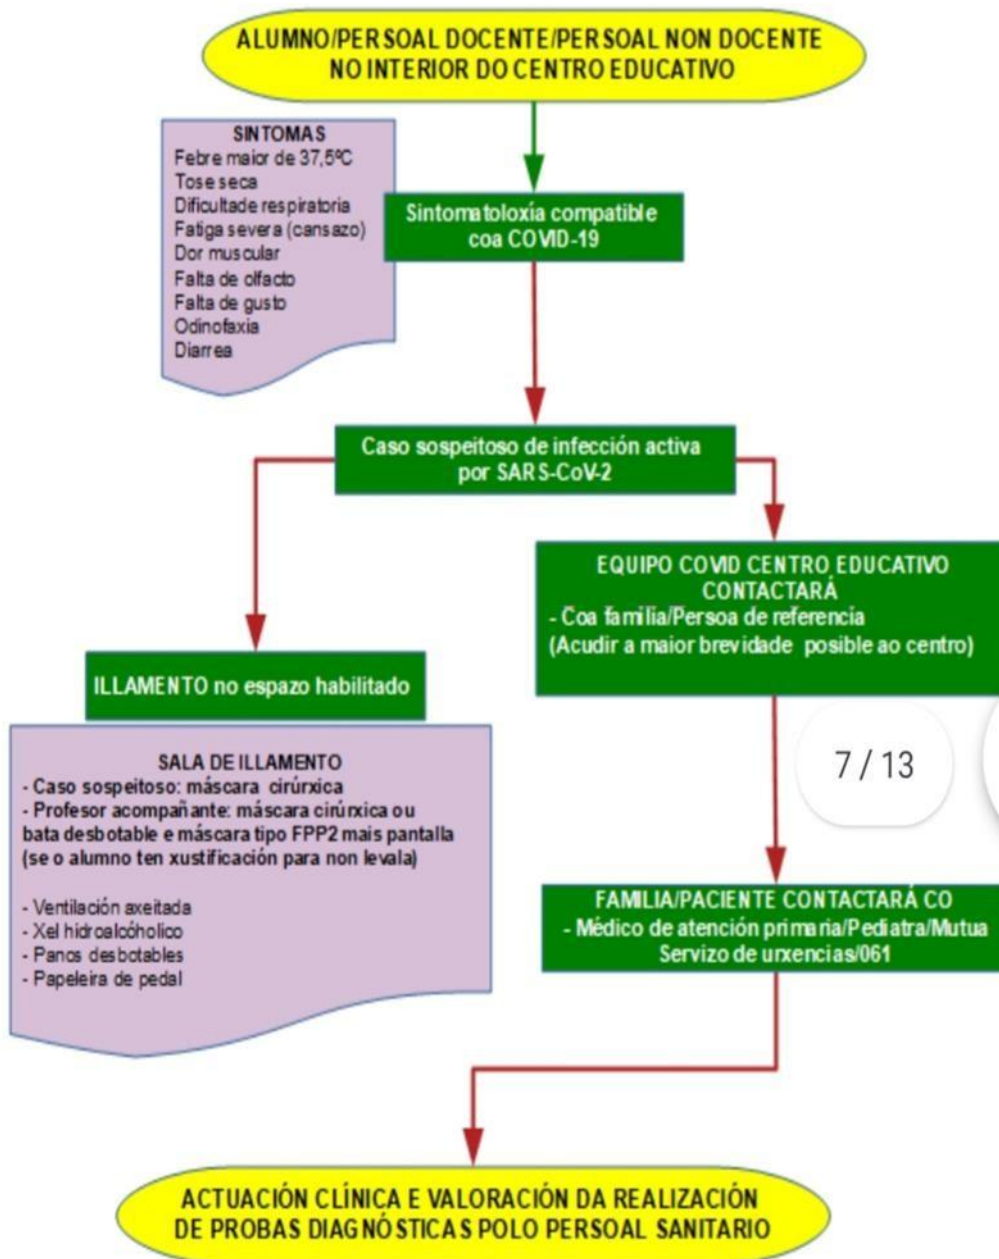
ALUMNO/PERSOAL DOCENTE/PERSOAL NON DOCENTE NO INTERIOR DO CENTRO EDUCATIVO

SINTOMAS
Febre maior de 37,5ºC
Tose seca
Dificultade respiratoria
Fatiga severa (cansazo)
Dor muscular
Falta de olfacto
Falta de gusto
Odinofaxia
Diarrea

Sintomatoloxía compatible coa COVID-19

Caso sospeitoso de infección activa por SARS-CoV-2

EQUIPO COVID CENTRO EDUCATIVO CONTACTARÁ
- Coa familia/Persoa de referencia
(Acudir a maior brevidade posible ao centro)

ILLAMENTO no espazo habilitado

7 / 13

SALA DE ILLAMENTO
- Caso sospeitoso: máscara cirúrxica
- Profesor acompañante: máscara cirúrxica ou bata desbotable e máscara tipo FPP2 mais pantalla (se o alumno ten xustificación para non levala)

- Ventilación axeitada
- Xel hidroalcóholico
- Panos desbotables
- Papeleira de pedal

FAMILIA/PACIENTE CONTACTARÁ CO
- Médico de atención primaria/Pediatra/Mutua
Servizo de urxencias/061

ACTUACIÓN CLÍNICA E VALORACIÓN DA REALIZACIÓN DE PROBAS DIAGNÓSTICAS POLO PERSOAL SANITARIO